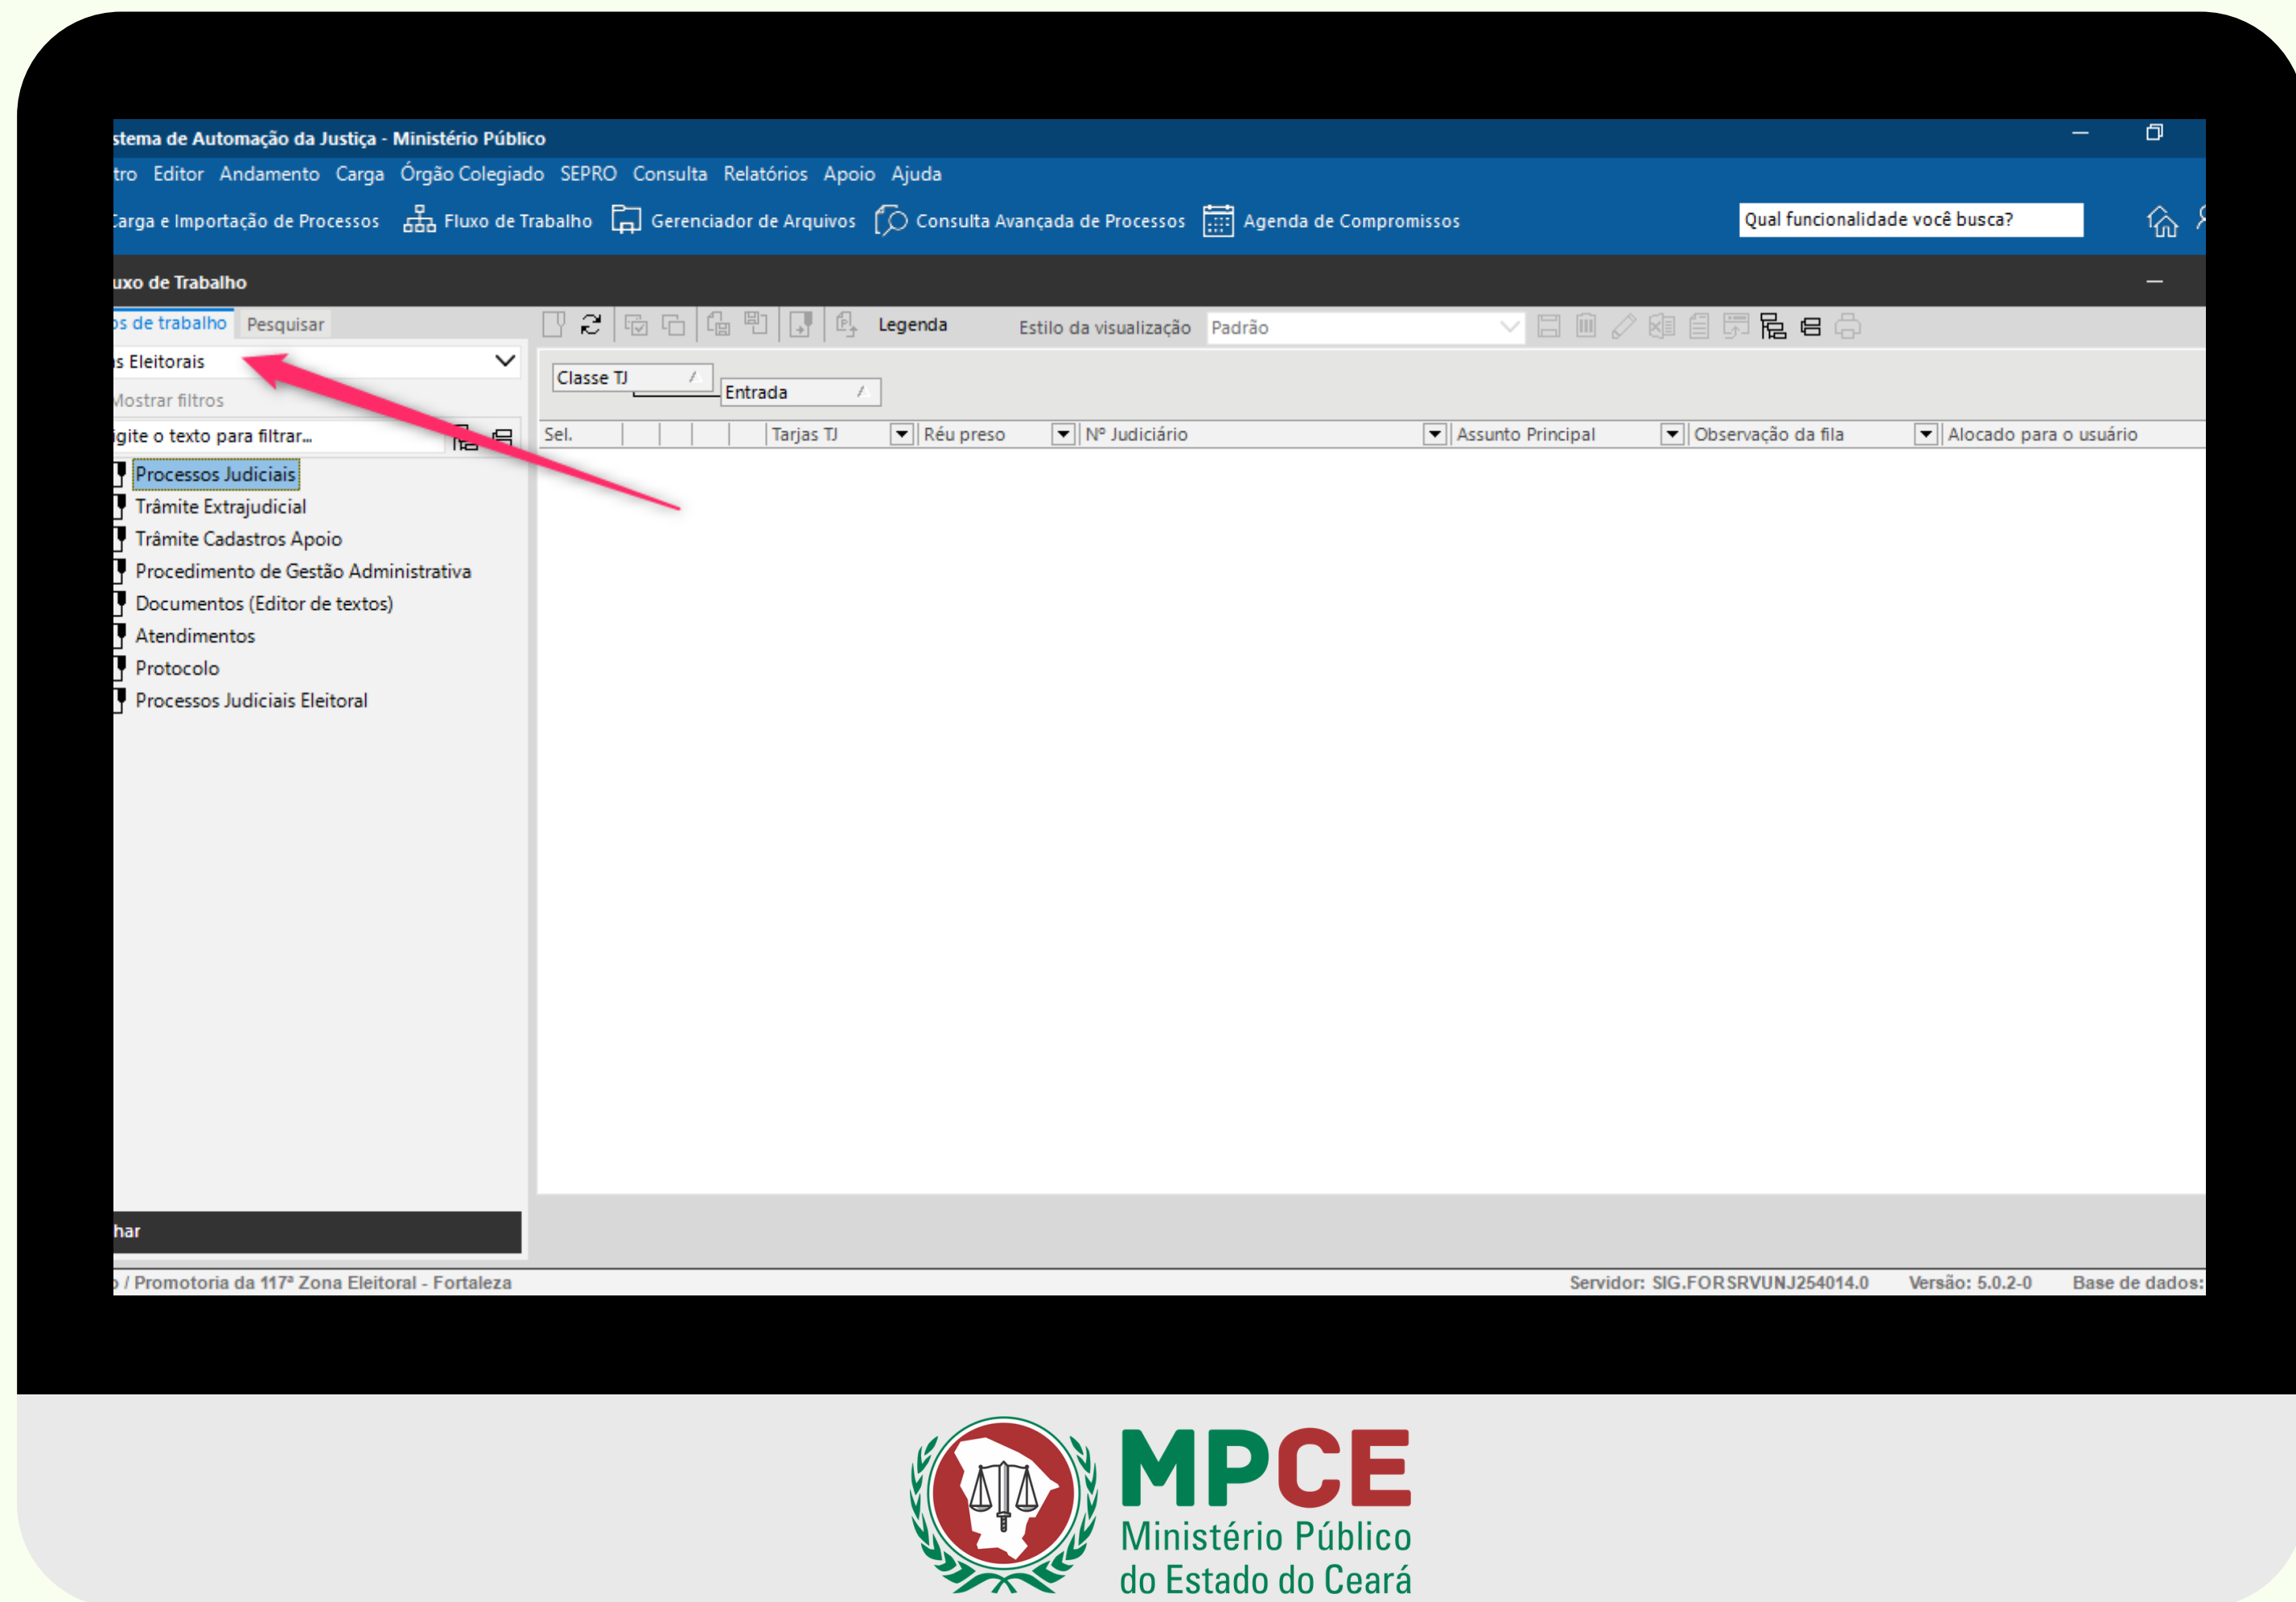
stema de Automação da Justiça - Ministério Público

tro Editor Andamento Carga Órgão Colegiado SEPRO Consulta Relatórios Apoio Ajuda

Carga e Importação de Processos  Fluxo de Trabalho  Gerenciador de Arquivos  Consulta Avançada de Processos  Agenda de Compromissos  Qual funcionalidade você busca?

uxo de Trabalho

s de trabalho  Pesquisar

Legenda  Estilo da visualização  Padrão

s Eleitorais

Mostrar filtros

igite o texto para filtrar...

Classe TJ
Entrada

| Sel. | | | | | Tarjas TJ | Réu preso | Nº Judiciário | Assunto Principal | Observação da fila | Alocado para o usuário |
|---|---|---|---|---|---|---|---|---|---|---|

Processos Judiciais
Trâmite Extrajudicial
Trâmite Cadastros Apoio
Procedimento de Gestão Administrativa
Documentos (Editor de textos)
Atendimentos
Protocolo
Processos Judiciais Eleitoral

har

/ Promotoria da 117ª Zona Eleitoral - Fortaleza  Servidor: SIG.FORSRVUNJ254014.0  Versão: 5.0.2-0  Base de dados:

MPCE
Ministério Público
do Estado do Ceará